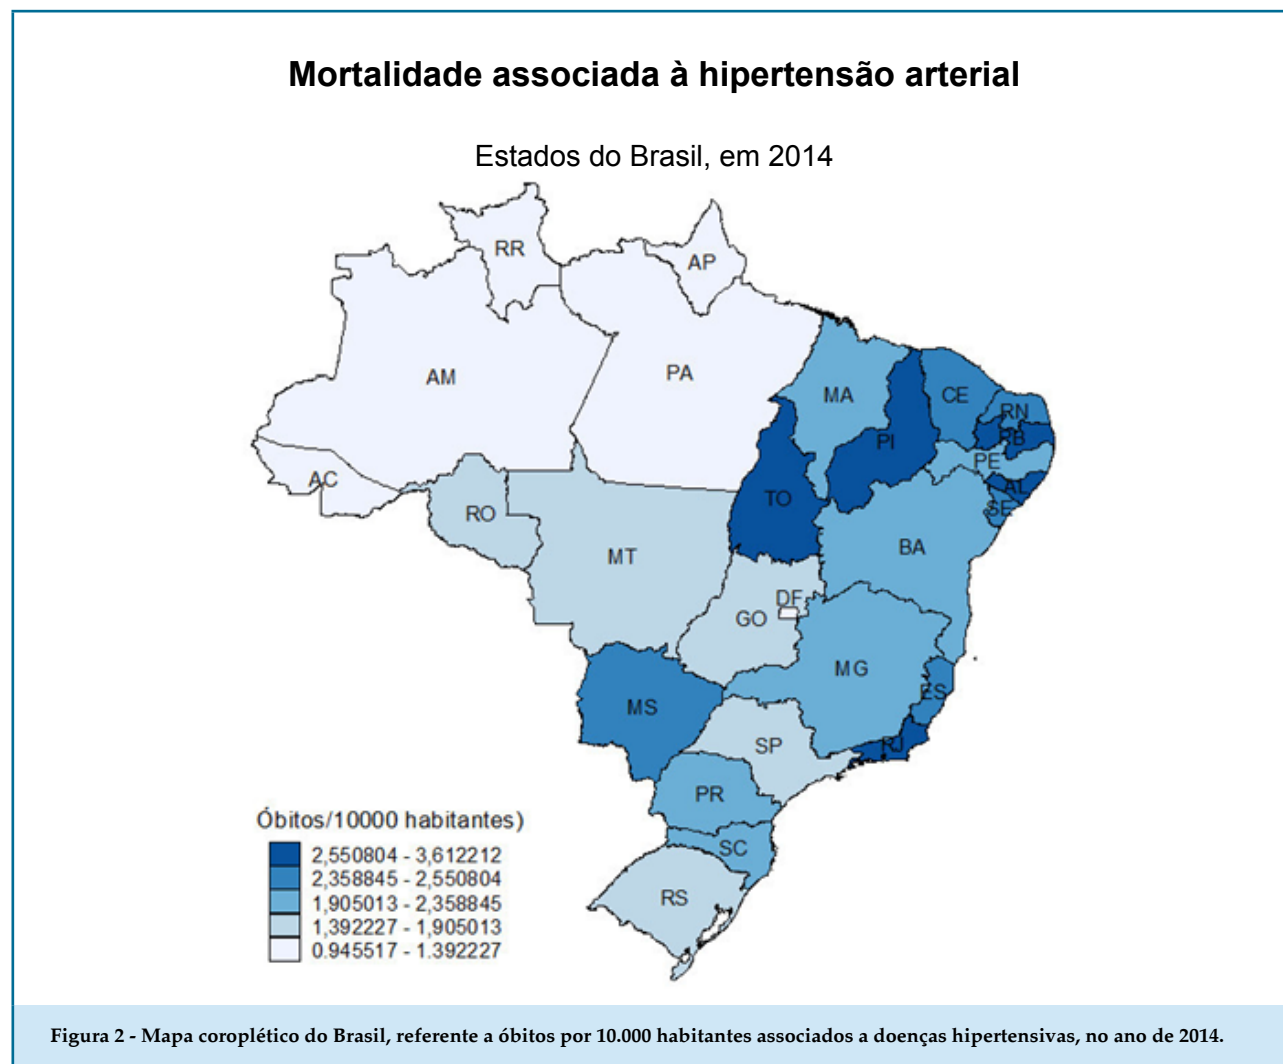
**Mortalidade associada à hipertensão arterial**

Estados do Brasil, em 2014

RR
AP
AM
PA
MA
CE
RN
PB
PI
PE
AL
SE
AC
TO
RO
MT
BA
DF
GO
MG
ES
MS
RJ
SP
PR
SC
RS

Óbitos/10000 habitantes)
2,550804 - 3,612212
2,358845 - 2,550804
1,905013 - 2,358845
1,392227 - 1,905013
0.945517 - 1.392227

**Figura 2 - Mapa coroplético do Brasil, referente a óbitos por 10.000 habitantes associados a doenças hipertensivas, no ano de 2014.**